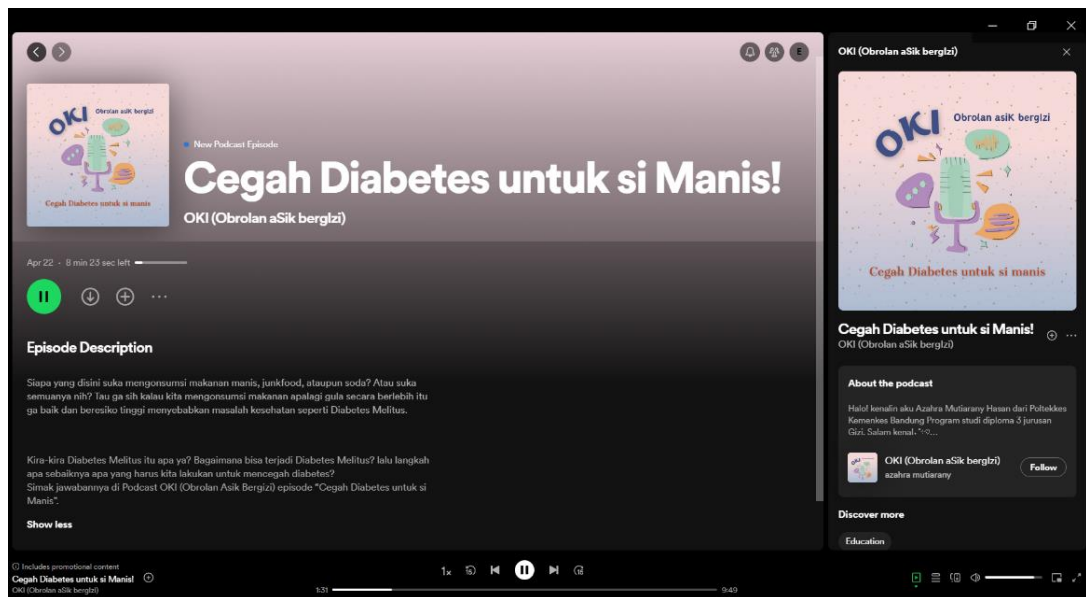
E

OKI
Obrolan asiK bergizi
Cegah Diabetes untuk si manis

New Podcast Episode

Cegah Diabetes untuk si Manis!

OKI (Obrolan aSik bergIzi)

Apr 22 · 8 min 23 sec left

Episode Description

Siapa yang disini suka mengonsumsi makanan manis, junkfood, ataupun soda? Atau suka semuanya nih? Tau ga sih kalau kita mengonsumsi makanan apalagi gula secara berlebih itu ga baik dan beresiko tinggi menyebabkan masalah kesehatan seperti Diabetes Melitus.

Kira-kira Diabetes Melitus itu apa ya? Bagaimana bisa terjadi Diabetes Melitus? lalu langkah apa sebaiknya apa yang harus kita lakukan untuk mencegah diabetes?
Simak jawabannya di Podcast OKI (Obrolan Asik Bergizi) episode "Cegah Diabetes untuk si Manis".

Show less

OKI (Obrolan aSik bergIzi)

OKI
Obrolan asiK bergizi
Cegah Diabetes untuk si manis

Cegah Diabetes untuk si Manis!
OKI (Obrolan aSik bergIzi)

About the podcast

Halo! kenalin aku Azahra Mutiarany Hasan dari Poltekkes Kemenkes Bandung Program studi diploma 3 jurusan Gizi. Salam kenal~`°·✧...

OKI (Obrolan aSik bergIzi)
azahra mutiarany
Follow

Discover more

Education

Includes promotional content
Cegah Diabetes untuk si Manis!
OKI (Obrolan aSik bergIzi)

1x

1:31

9:49